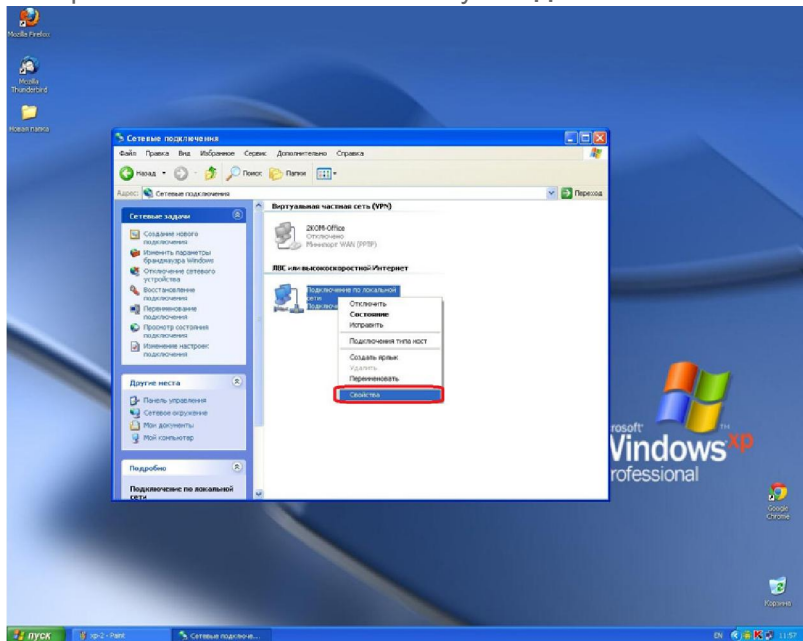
Mozilla Firefox

Mozilla Thunderbird

Новая папка

Сетевые подключения

Файл Правка Вид Избранное Сервис Дополнительно Справка

Назад Поиск Папки

Адрес: Сетевые подключения

Переход

Сетевые задачи

Создание нового подключения

Изменить параметры брандмауэра Windows

Отключение сетевого устройства

Восстановление подключения

Переименование подключения

Просмотр состояния подключения

Изменение настроек подключения

Другие места

Панель управления

Сетевое окружение

Мои документы

Мой компьютер

Подробно

Подключение по локальной сети

Виртуальная частная сеть (VPN)

2KOM-Office
Отключено
Минипорт WAN (PPTP)

ЛВС или высокоскоростной Интернет

Подключение по локальной сети
Подключено

Отключить
Состояние
Исправить

Подключения типа мост

Создать ярлык
Удалить
Переименовать

Свойства

Microsoft Windows xp Professional

Google Chrome

Корзина

пуск

xp-2 - Paint

Сетевые подключе...

EN 11:57